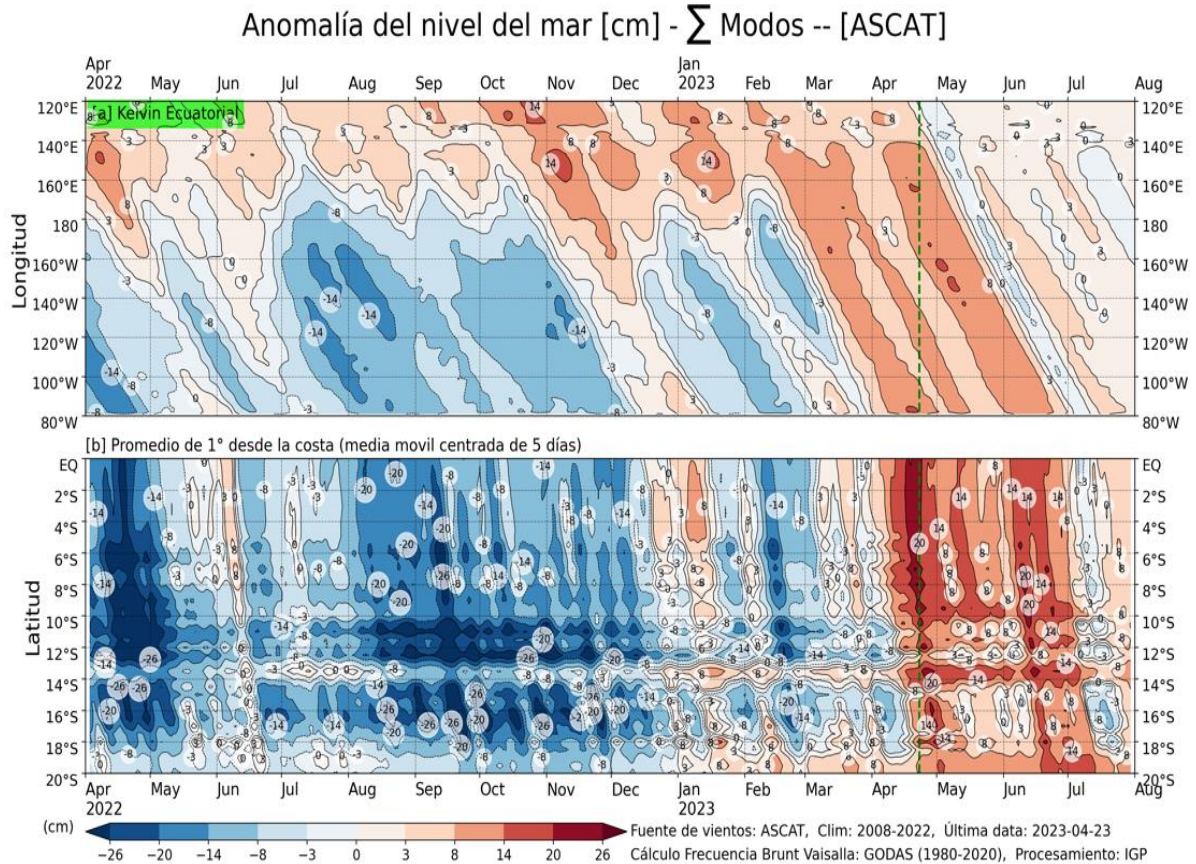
Anomalía del nivel del mar [cm] - $\sum$ Modos -- [ASCAT]

Apr 2022 May Jun Jul Aug Sep Oct Nov Dec Jan 2023 Feb Mar Apr May Jun Jul Aug

[a] Kelvin Ecuatorial

Longitud

120°E 140°E 160°E 180 160°W 140°W 120°W 100°W 80°W

[b] Promedio de 1° desde la costa (media movil centrada de 5 días)

Latitud

EQ 2°S 4°S 6°S 8°S 10°S 12°S 14°S 16°S 18°S 20°S

Apr 2022 May Jun Jul Aug Sep Oct Nov Dec Jan 2023 Feb Mar Apr May Jun Jul Aug

(cm)
−26 −20 −14 −8 −3 0 3 8 14 20 26

Fuente de vientos: ASCAT, Clim: 2008-2022, Última data: 2023-04-23
Cálculo Frecuencia Brunt Vaisalla: GODAS (1980-2020), Procesamiento: IGP